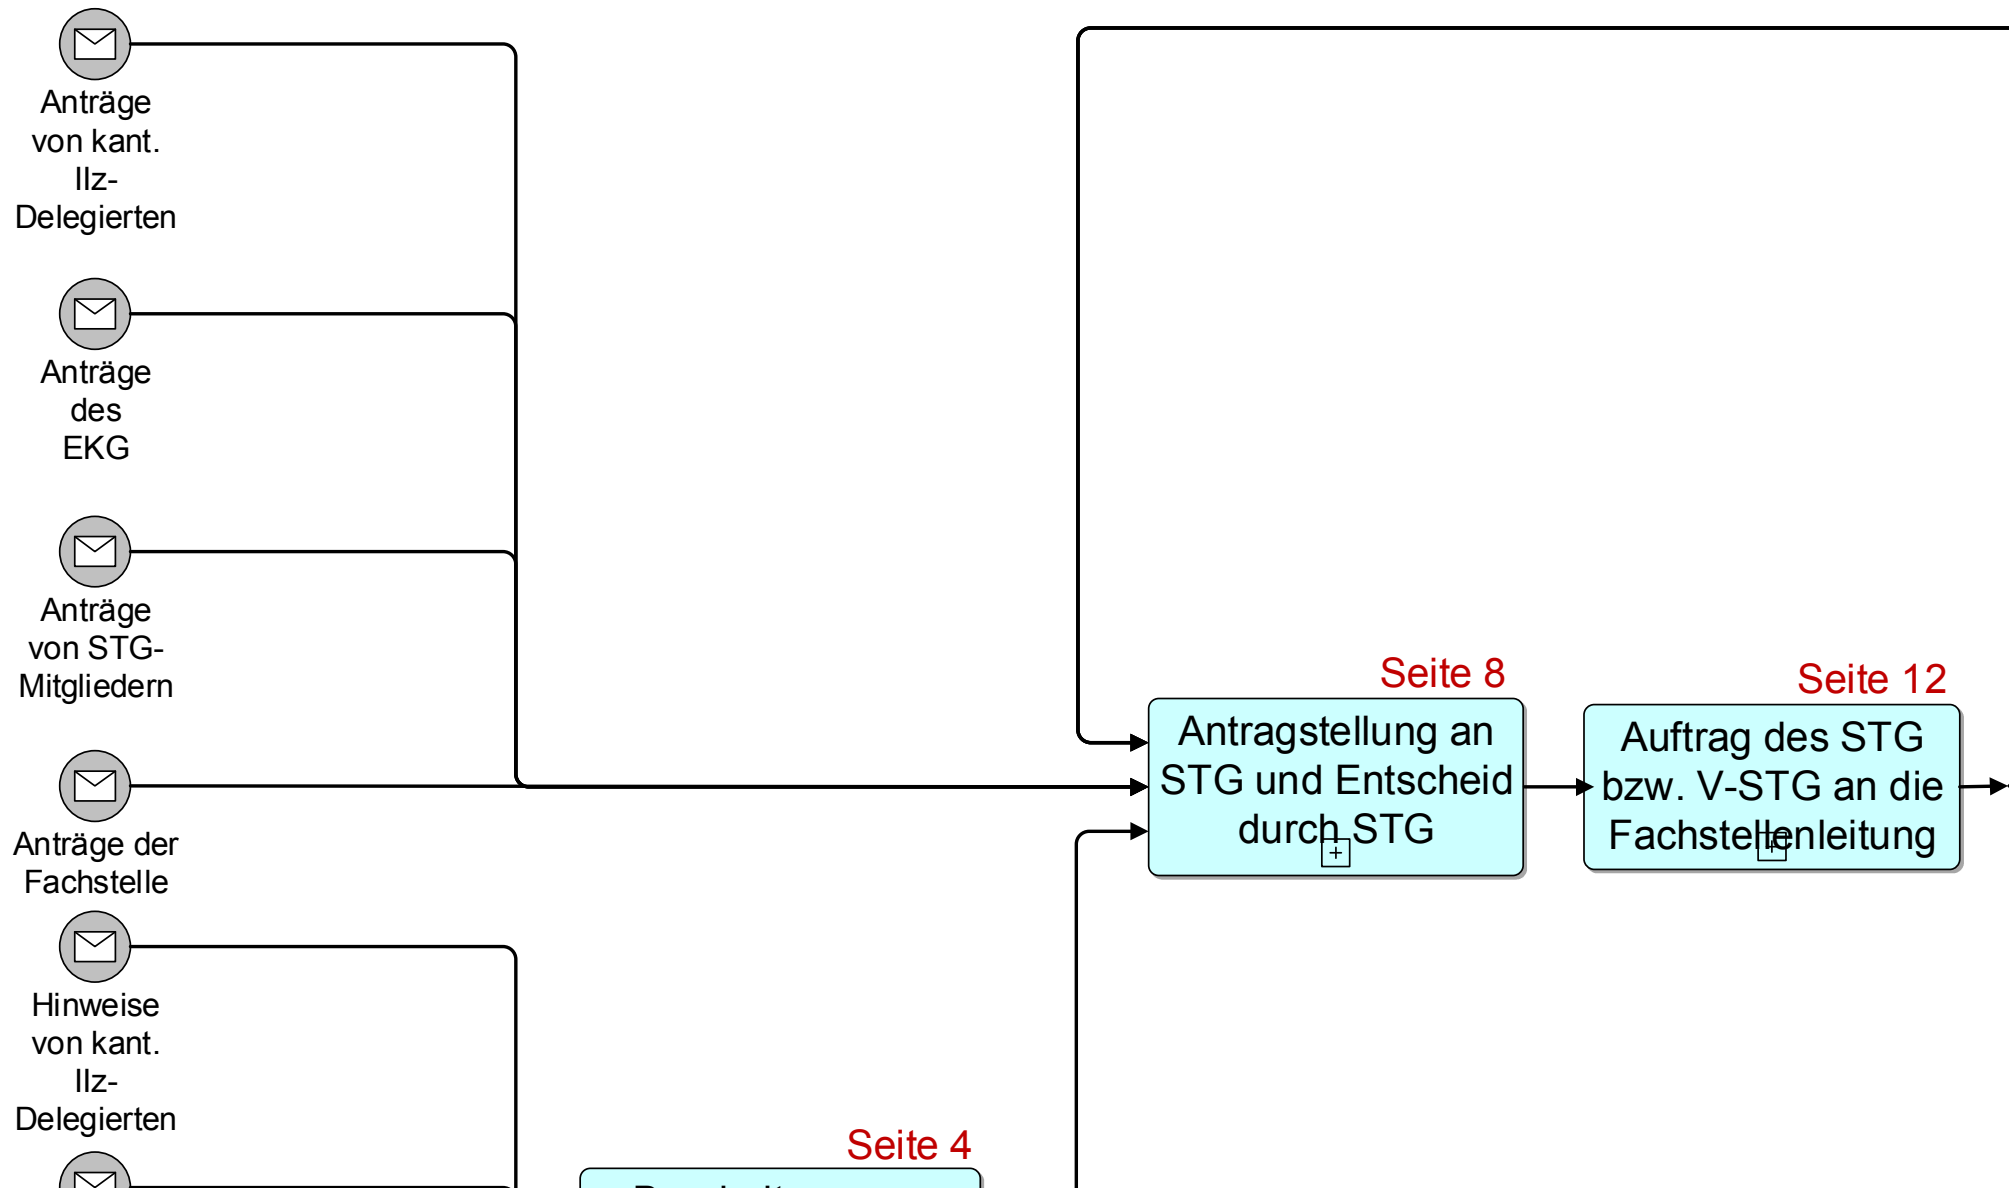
Anträge von kant. IIz-Delegierten

Anträge des EKG

Anträge von STG-Mitgliedern

Anträge der Fachstelle

Hinweise von kant. IIz-Delegierten

Seite 8

Antragstellung an STG und Entscheid durch STG

Seite 12

Auftrag des STG bzw. V-STG an die Fachstellenleitung

Seite 4

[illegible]